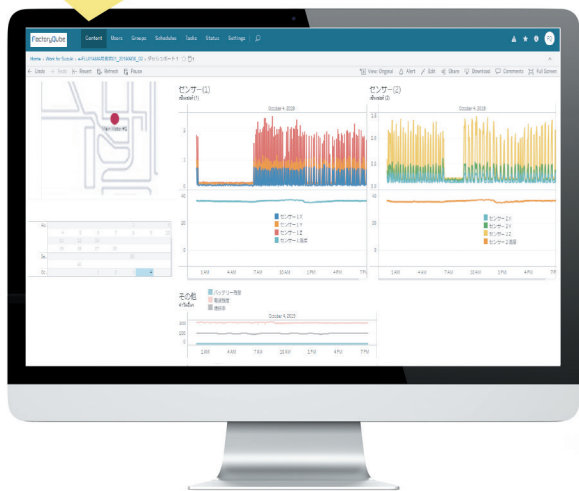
FactoryQube Content Users Groups Schedules Tasks Status Settings

Home › Work for Suzuki › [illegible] › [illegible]

Undo Redo Restart Refresh Pause

View Original Alert Edit Share Download Comments Full Screen

センサー(1)
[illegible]

October 4, 2019

センサー1 X
センサー1 Y
センサー1 Z
センサー1 温度

センサー(2)
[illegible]

October 4, 2019

センサー2 X
センサー2 Y
センサー2 Z
センサー2 温度

1 AM 4 AM 7 AM 10 AM 1 PM 4 PM 7 PM

その他
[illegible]

October 4, 2019

バッテリー電圧
電波強度
通信率

1 AM 4 AM 7 AM 10 AM 1 PM 4 PM 7 PM

Main Motor #1